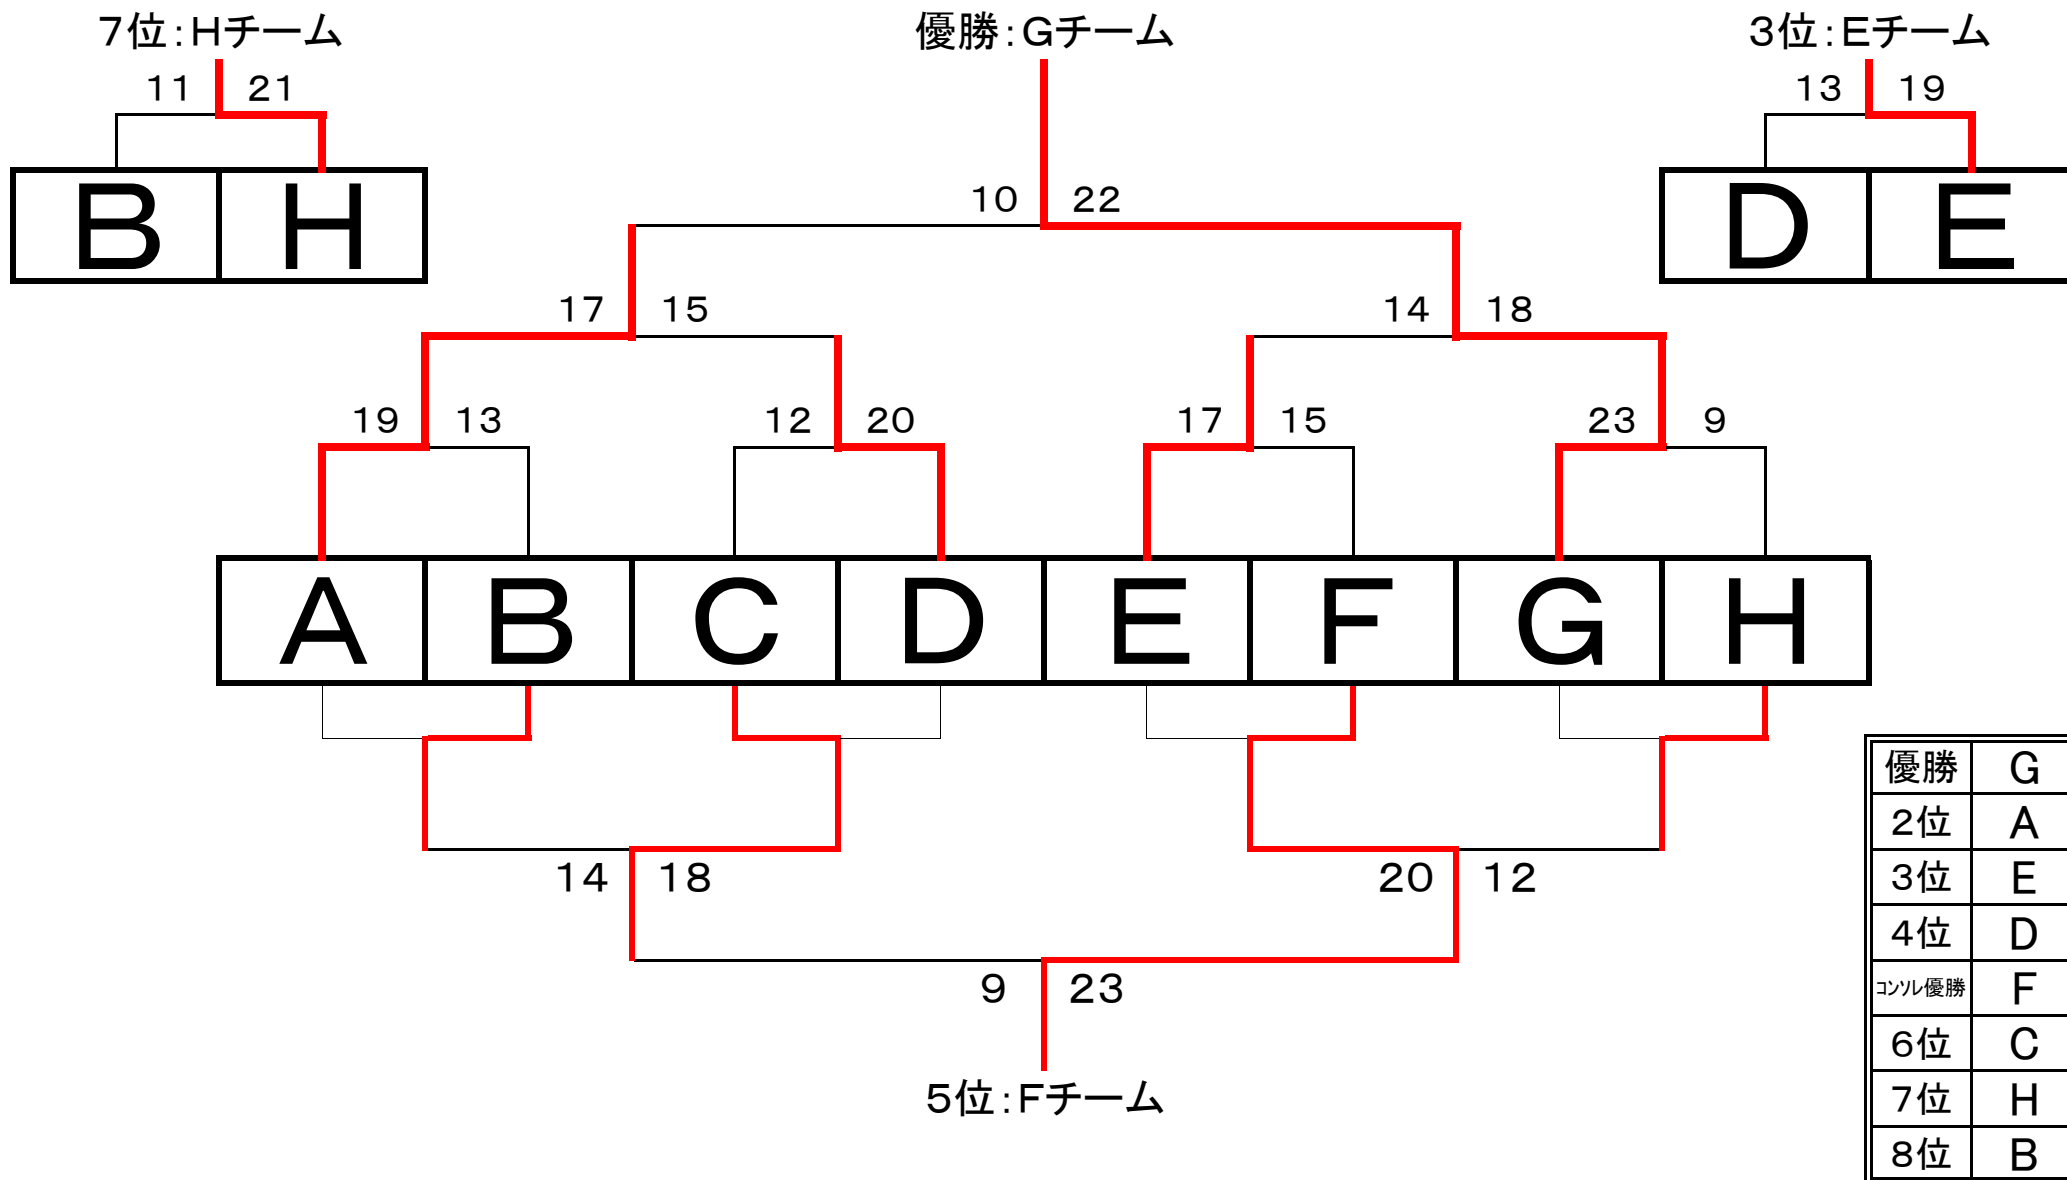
7位：Hチーム

11 21

B H

優勝：Gチーム

10 22

3位：Eチーム

13 19

D E

17 15

14 18

19 13

12 20

17 15

23 9

A B C D E F G H

14 18

20 12

9 23

5位：Fチーム

| 優勝 | G |
|---|---|
| 2位 | A |
| 3位 | E |
| 4位 | D |
| コンソル優勝 | F |
| 6位 | C |
| 7位 | H |
| 8位 | B |